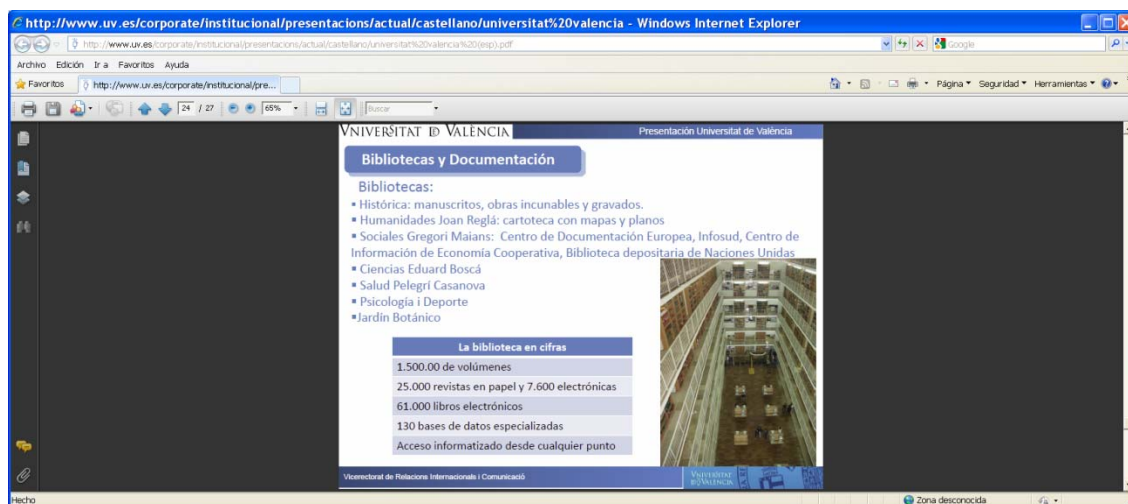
http://www.uv.es/corporate/institucional/presentacions/actual/castellano/universitat%20valencia - Windows Internet Explorer

http://www.uv.es/corporate/institucional/presentacions/actual/castellano/universitat%20valencia%20(esp).pdf

Google

Archivo Edición Ir a Favoritos Ayuda

Favoritos http://www.uv.es/corporate/institucional/pre...

Página Seguridad Herramientas

24 / 27 65% Buscar

VNIVERSITAT DE VALÈNCIA

Presentación Universitat de València

Bibliotecas y Documentación

Bibliotecas:

▪ Histórica: manuscritos, obras incunables y gravados.
▪ Humanidades Joan Reglá: cartoteca con mapas y planos
▪ Sociales Gregori Maians: Centro de Documentación Europea, Infosud, Centro de Información de Economía Cooperativa, Biblioteca depositaria de Naciones Unidas
▪ Ciencias Eduard Boscá
▪ Salud Pelegrí Casanova
▪ Psicología i Deporte
▪Jardín Botánico

| La biblioteca en cifras |
|---|
| 1.500.00 de volúmenes |
| 25.000 revistas en papel y 7.600 electrónicas |
| 61.000 libros electrónicos |
| 130 bases de datos especializadas |
| Acceso informatizado desde cualquier punto |

Vicerectorat de Relacions Internacionals i Comunicació

VNIVERSITAT DE VALÈNCIA

Hecho

Zona desconocida